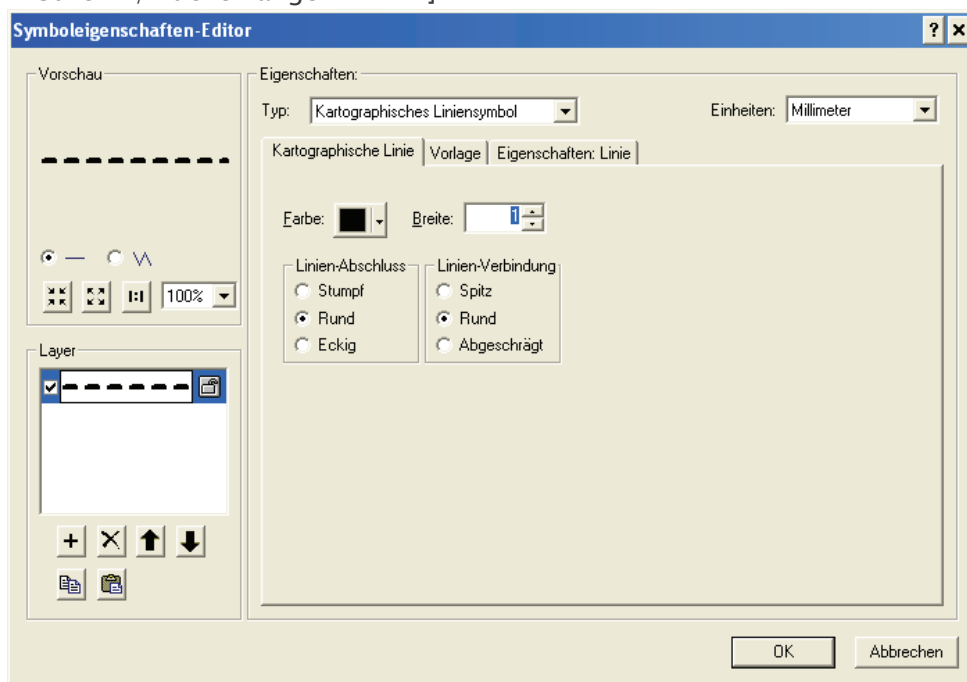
Symboleigenschaften-Editor

Vorschau

1:1 100%

Layer

Eigenschaften:

Typ: Kartographisches Liniensymbol

Einheiten: Millimeter

Kartographische Linie | Vorlage | Eigenschaften: Linie

Farbe:

Breite: 1

Linien-Abschluss
Stumpf
Rund
Eckig

Linien-Verbindung
Spitz
Rund
Abgeschrägt

OK

Abbrechen